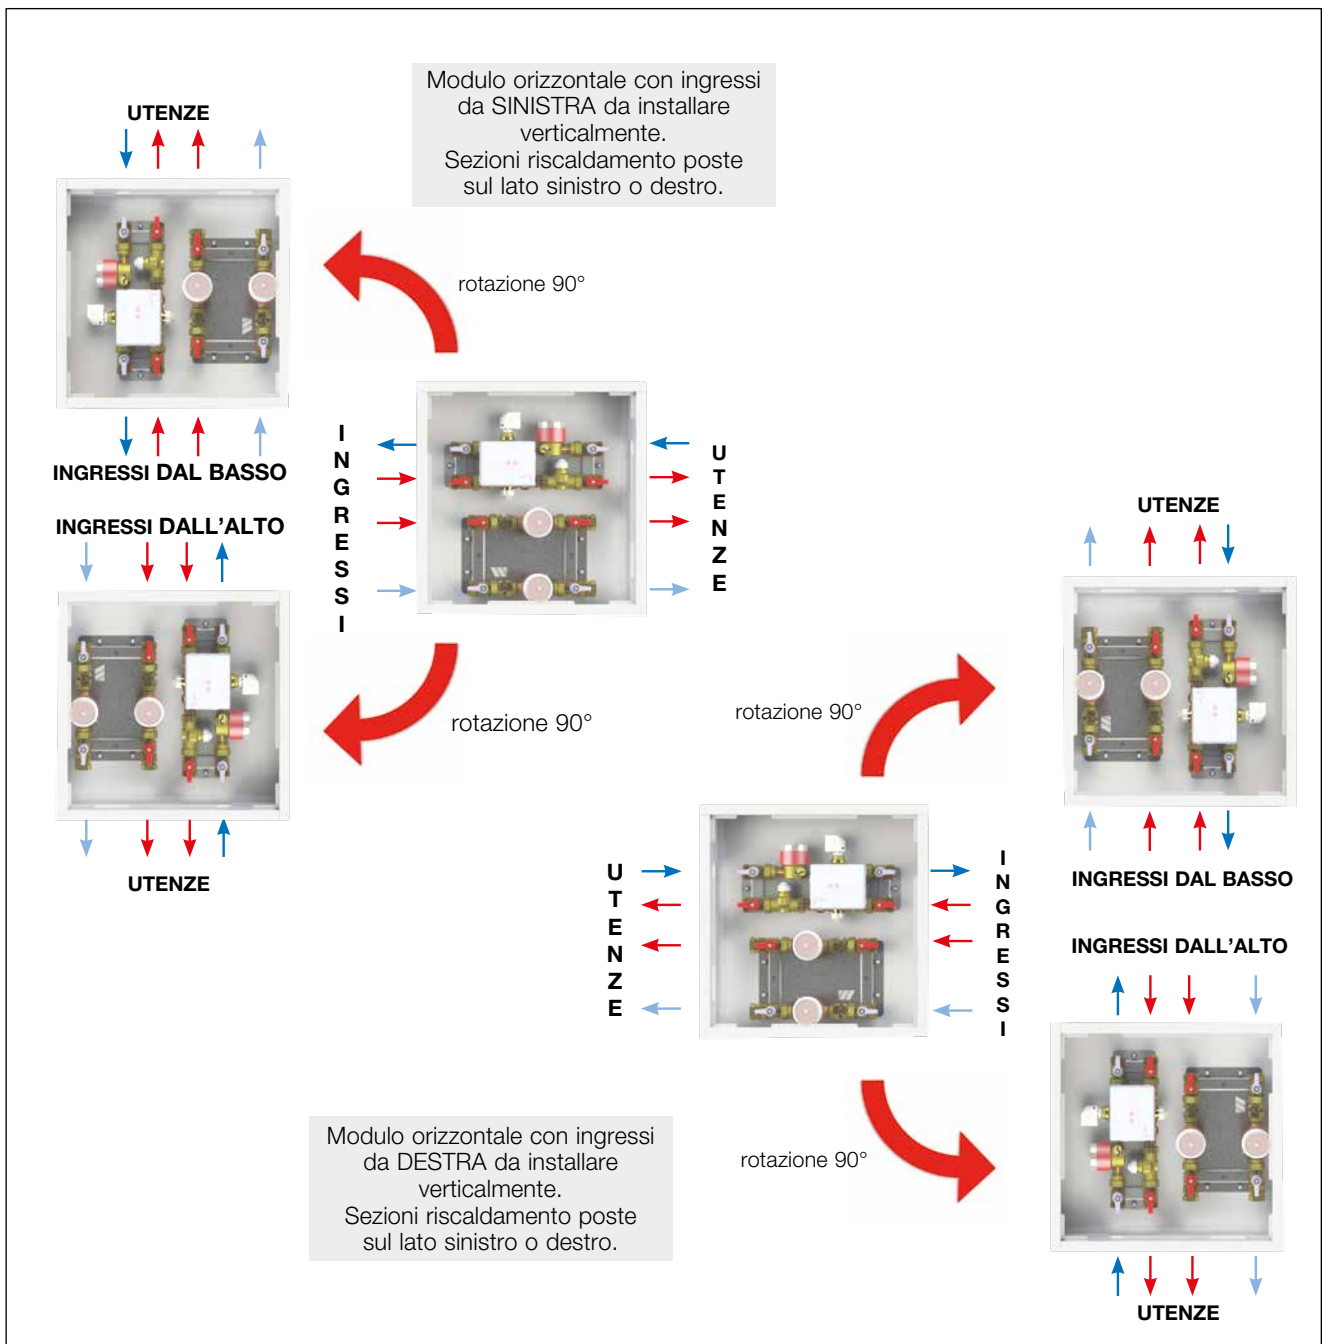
Modulo orizzontale con ingressi da SINISTRA da installare verticalmente.
Sezioni riscaldamento poste sul lato sinistro o destro.

UTENZE

rotazione 90°

INGRESSI DAL BASSO

INGRESSI

UTENZE

INGRESSI DALL'ALTO

rotazione 90°

UTENZE

UTENZE

rotazione 90°

INGRESSI DAL BASSO

UTENZE

INGRESSI

INGRESSI DALL'ALTO

Modulo orizzontale con ingressi da DESTRA da installare verticalmente.
Sezioni riscaldamento poste sul lato sinistro o destro.

rotazione 90°

UTENZE